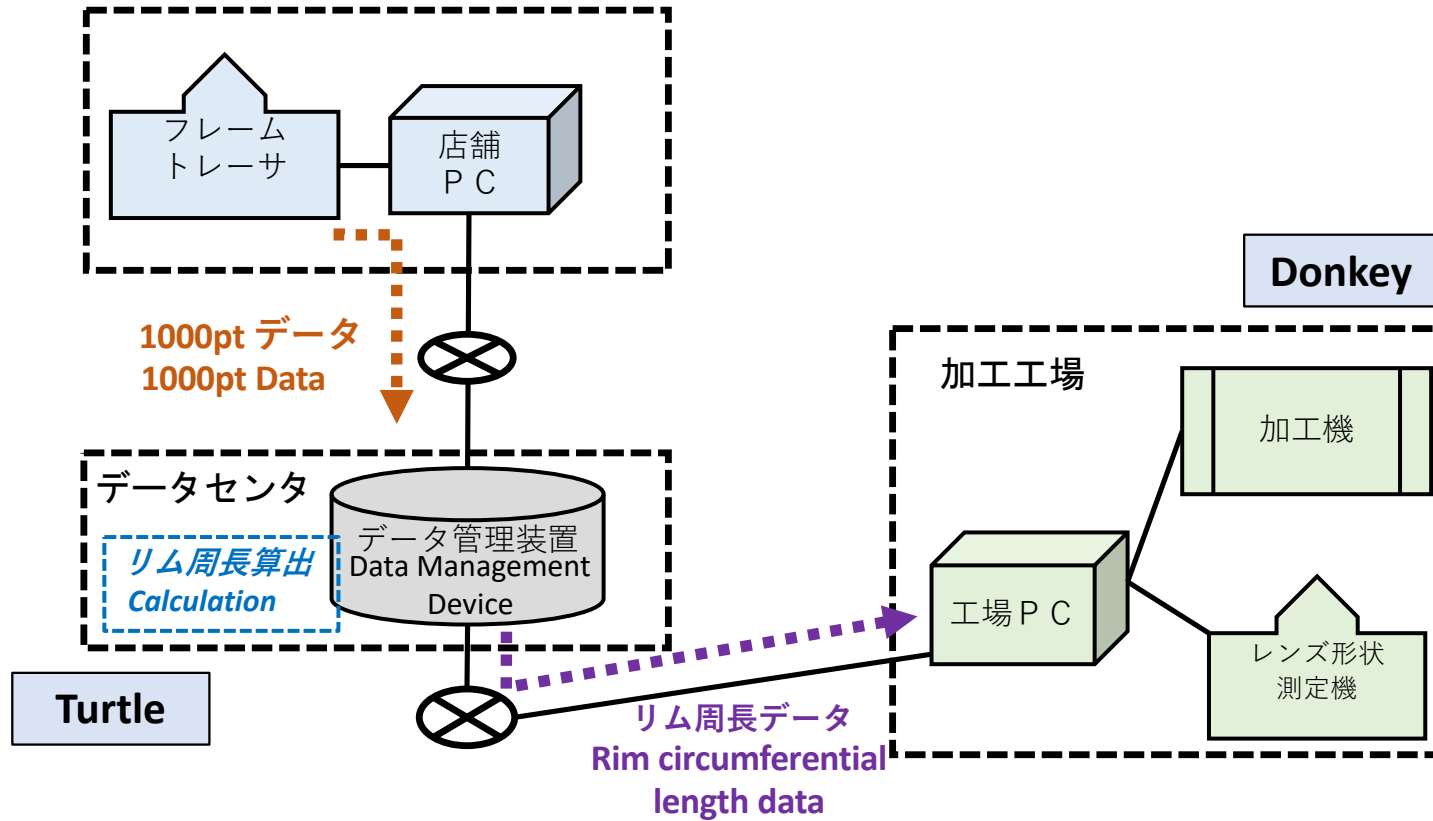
フレーム
トレーサ

店舗
ＰＣ

1000pt データ
1000pt Data

Donkey

加工工場

加工機

データセンタ

データ管理装置
Data Management
Device

リム周長算出
Calculation

工場ＰＣ

レンズ形状
測定機

Turtle

リム周長データ
Rim circumferential
length data